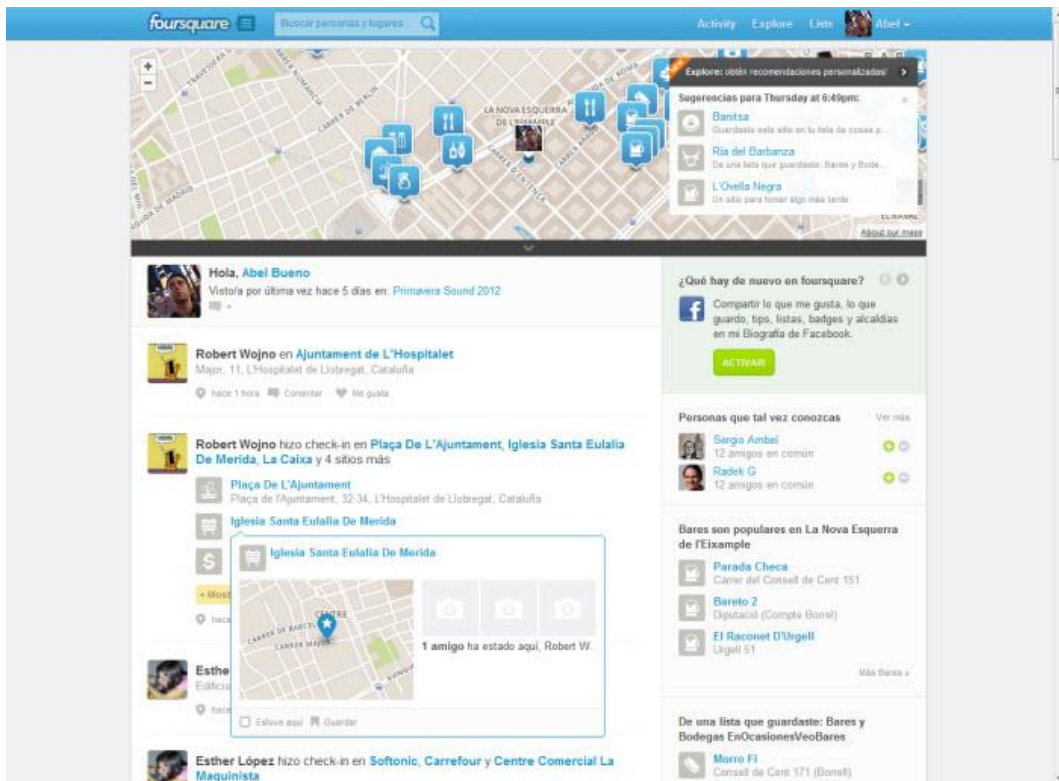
foursquare Buscar personas y lugares... Activity Explore Lists Abel

Explore: obtén recomendaciones personalizadas!

Sugerencias para Thursday at 6:49pm:

Banitsa
Guardaste este sitio en tu lista de cosas p...

Ría del Barbanza
De una lista que guardaste: Bares y Bode...

L'Ovella Negra
Un sitio para tomar algo más tarde

LA NOVA ESQUERRA DE L'EIXAMPLE

EL RAVAL

About our maps

Hola, Abel Bueno
Visto/a por última vez hace 5 días en: Primavera Sound 2012

Robert Wojno en Ajuntament de L'Hospitalet
Major, 11, L'Hospitalet de Llobregat, Cataluña
hace 1 hora Comentar Me gusta

Robert Wojno hizo check-in en Plaça De L'Ajuntament, Iglesia Santa Eulalia De Merida, La Caixa y 4 sitios más

Plaça De L'Ajuntament
Plaça de l'Ajuntament, 32-34, L'Hospitalet de Llobregat, Cataluña

Iglesia Santa Eulalia De Merida

Iglesia Santa Eulalia De Merida

CENTRE

1 amigo ha estado aquí, Robert W.

Estuve aquí Guardar

Esthe
Edificio

Esther López hizo check-in en Softonic, Carrefour y Centre Comercial La Maquinista

¿Qué hay de nuevo en foursquare?

Compartir lo que me gusta, lo que guardo, tips, listas, badges y alcaldías en mi Biografía de Facebook.

ACTIVAR

Personas que tal vez conozcas Ver más

Sergio Ambel
12 amigos en común

Radek G
12 amigos en común

Bares son populares en La Nova Esquerra de l'Eixample

Parada Checa
Carrer del Consell de Cent 151

Bareto 2
Diputació (Compte Borrell)

El Raconet D'Urgell
Urgell 51

Más Bares »

De una lista que guardaste: Bares y Bodegas EnOcasionesVeoBares

Morro Fi
Consell de Cent 171 (Borrell)